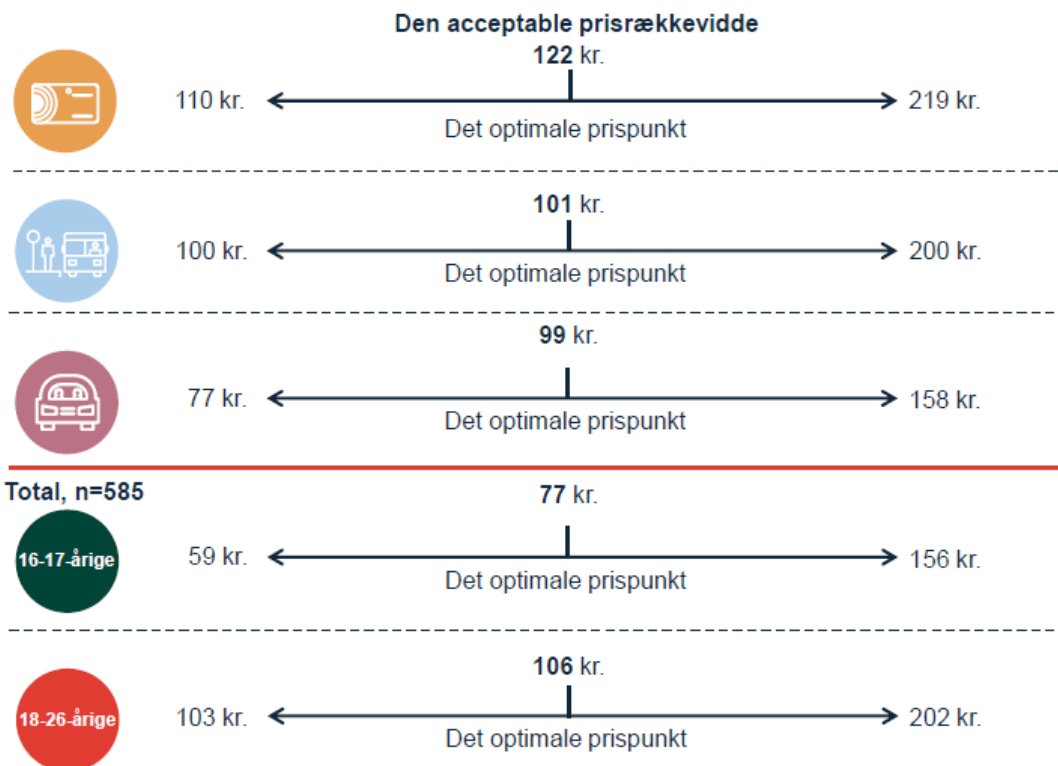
Den acceptable prisrækkevidde

122 kr.
110 kr. 219 kr.
Det optimale prispunkt

101 kr.
100 kr. 200 kr.
Det optimale prispunkt

99 kr.
77 kr. 158 kr.
Det optimale prispunkt

Total, n=585

77 kr.
16-17-årige
59 kr. 156 kr.
Det optimale prispunkt

106 kr.
18-26-årige
103 kr. 202 kr.
Det optimale prispunkt